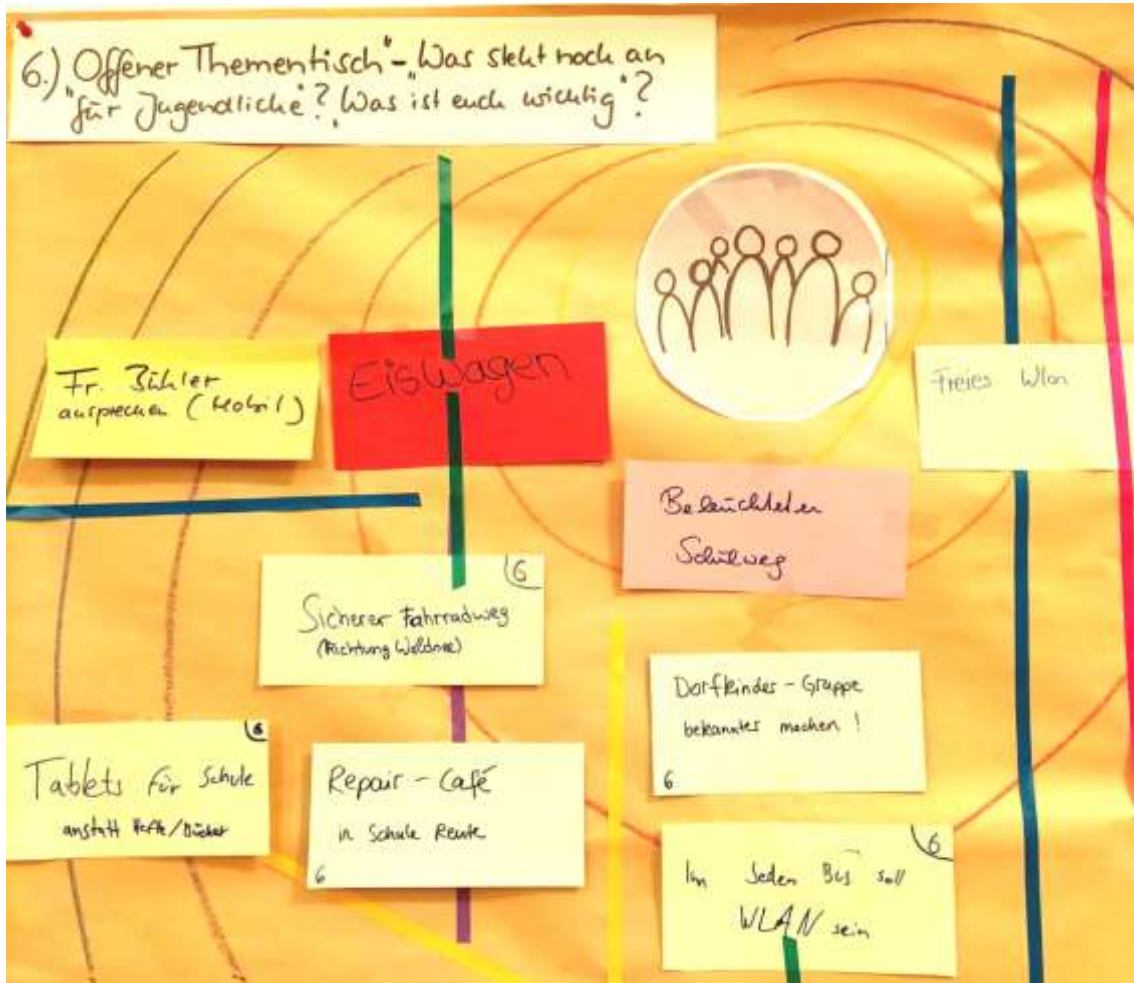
6.) „Offener Thementisch" – „Was steht noch an für Jugendliche? Was ist euch wichtig"?

Fr. Bühler ansprechen (Mobil)

Eiswagen

Freies Wlan

Beleuchteten Schulweg

6
Sicherer Fahrradweg (Richtung Waldsee)

Dorfkinder - Gruppe bekannter machen!
6

6
Tablets für Schule anstatt Hefte/Bücher

Repair - Café in Schule Reute
6

6
Im Jeden Bus soll WLAN sein